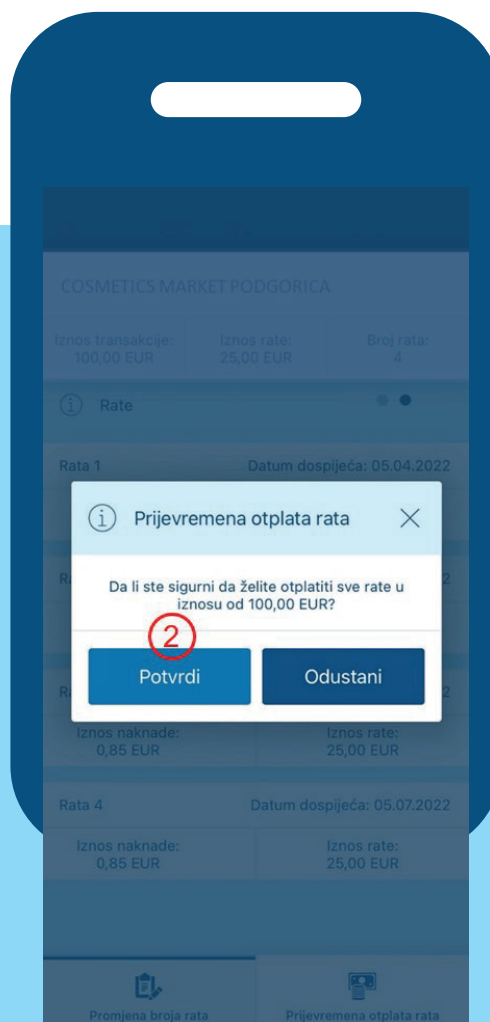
COSMETICS MARKET PODGORICA

Iznos transakcije: 100,00 EUR

Iznos rate: 25,00 EUR

Broj rata: 4

Rate

Rata 1

Datum dospijeća: 05.04.2022

Ra

22

Ra

22

Prijevremena otplata rata

Da li ste sigurni da želite otplatiti sve rate u iznosu od 100,00 EUR?

2

Potvrdi

Odustani

Iznos naknade: 0,85 EUR

Iznos rate: 25,00 EUR

Rata 4

Datum dospijeća: 05.07.2022

Iznos naknade: 0,85 EUR

Iznos rate: 25,00 EUR

Promjena broja rata

Prijevremena otplata rata